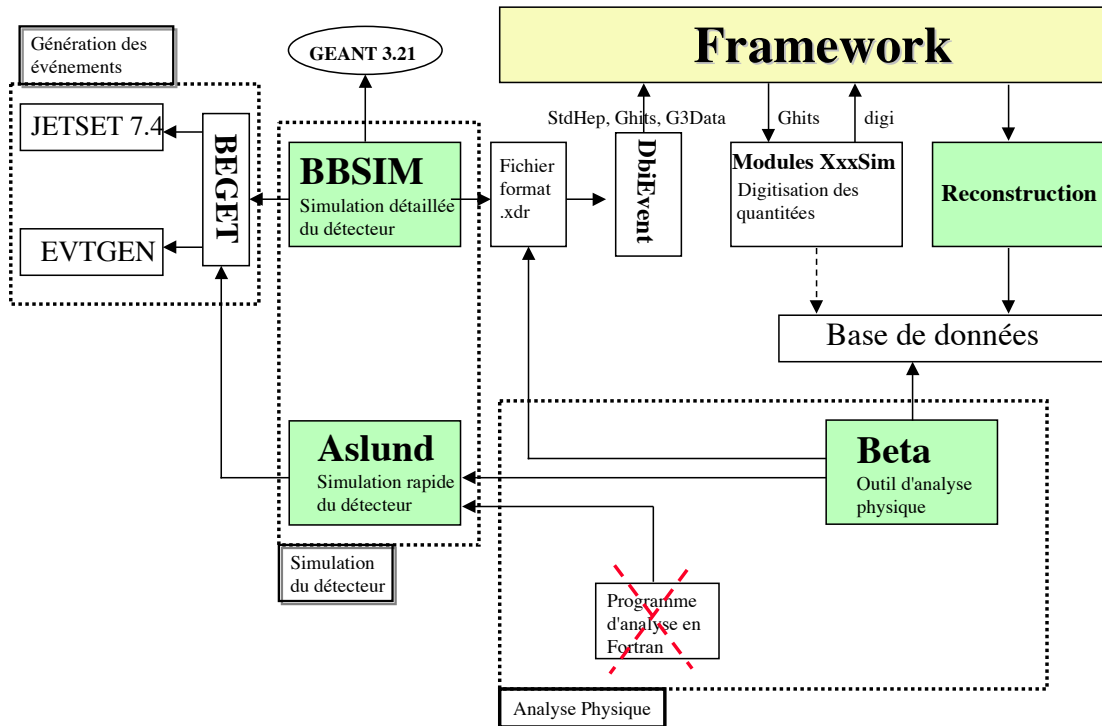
Génération des événements

GEANT 3.21

Framework

JETSET 7.4

BEGET

EVTGEN

BBSIM
Simulation détaillée du détecteur

StdHep, Ghits, G3Data

Fichier format .xdr

DbiEvent

Ghits

digi

Modules XxxSim
Digitisation des quantitées

Reconstruction

Base de données

Aslund
Simulation rapide du détecteur

Beta
Outil d'analyse physique

Simulation du détecteur

Programme d'analyse en Fortran

Analyse Physique